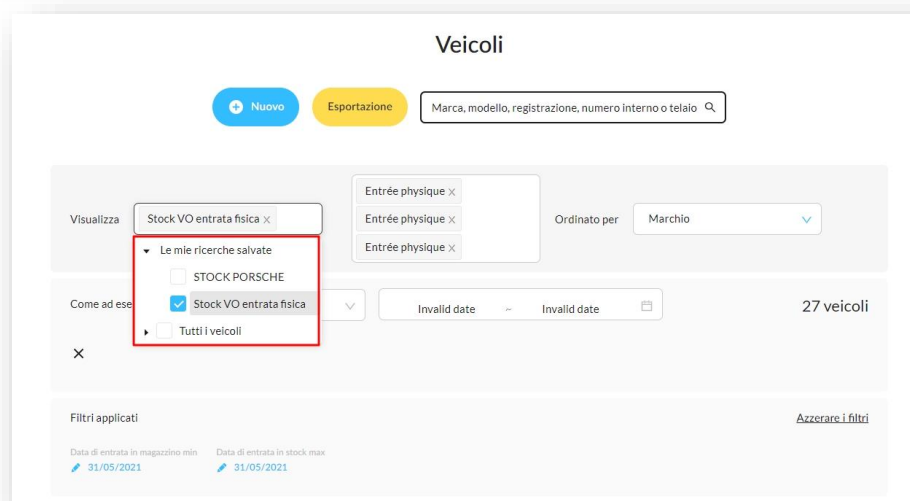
Veicoli

Nuovo

Esportazione

Marca, modello, registrazione, numero interno o telaio

Visualizza

Stock VO entrata fisica ×

Entrée physique ×

Entrée physique ×

Entrée physique ×

Ordinato per

Marchio

Le mie ricerche salvate

STOCK PORSCHE

Stock VO entrata fisica

Tutti i veicoli

Come ad ese

Invalid date – Invalid date

27 veicoli

×

Filtri applicati

Azzerare i filtri

Data di entrata in magazzino min
31/05/2021

Data di entrata in stock max
31/05/2021